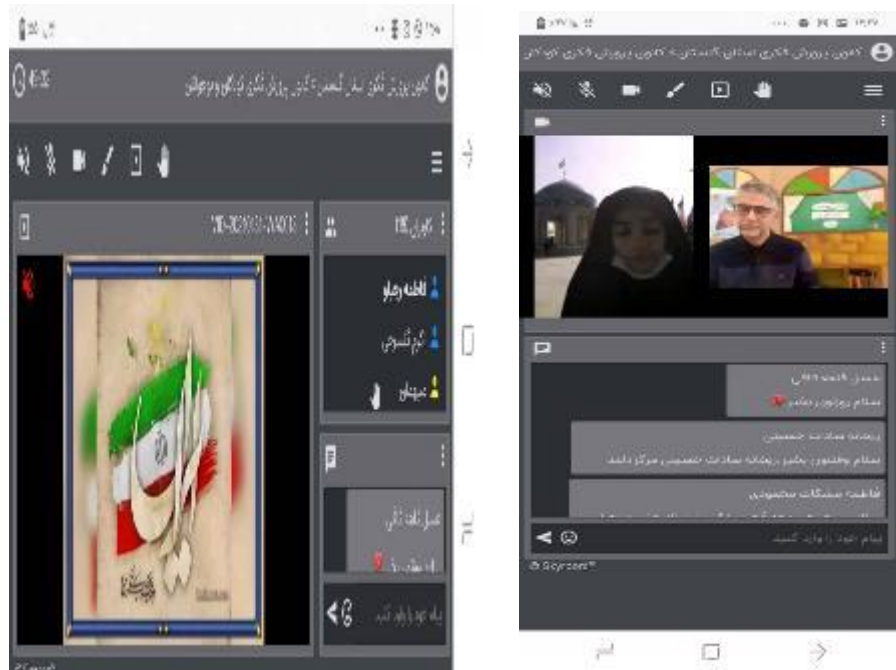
کانون پرورش فکری استان کهگیلویه و بویراحمد

کاربران

فاطمه رضایی

مهمان

پیام خود را وارد کنید

کانون پرورش فکری استان گلستان

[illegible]

سلام

ریحانه سادات حسینی

سلام وقتتون بخیر ریحانه سادات حسینی مرکز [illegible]

فاطمه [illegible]

پیام خود را وارد کنید

Skyroom